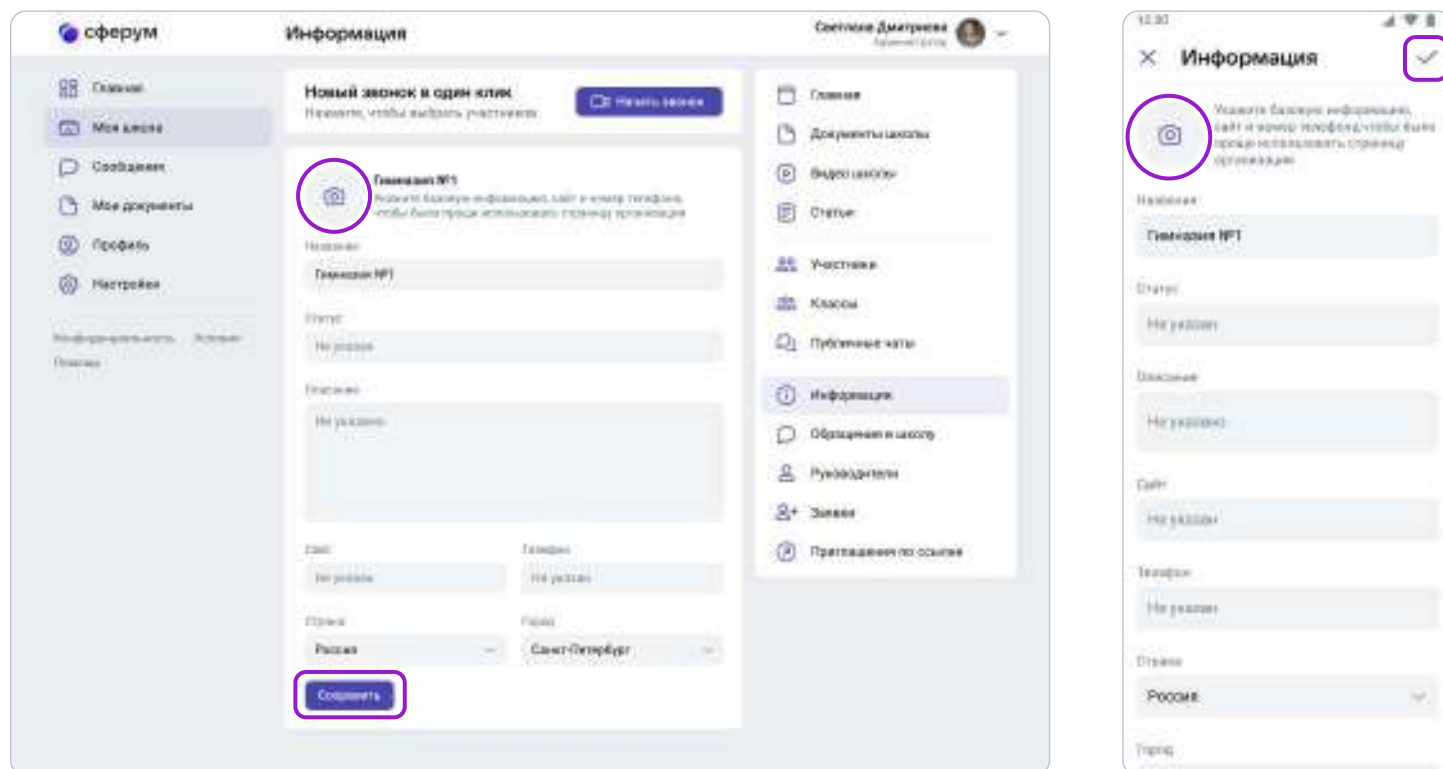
сферум

Информация

Светлана Дмитриева
Администратор

Главная
Моя школа
Сообщения
Мои документы
Профиль
Настройки

Конфиденциальность Условия
Помощь

Новый звонок в один клик
Нажмите, чтобы выбрать участников

Начать звонок

Гимназия №1
Укажите базовую информацию, сайт и номер телефона, чтобы было проще использовать страницу организации

Название
Гимназия №1

Статус
Не указан

Описание
Не указано

Сайт
Не указан

Телефон
Не указан

Страна
Россия

Город
Санкт-Петербург

Сохранить

Главная
Документы школы
Видео школы
Статьи
Участники
Классы
Публичные чаты
Информация
Обращения в школу
Руководители
Заявки
Приглашения по ссылке

12:30

Информация

Укажите базовую информацию, сайт и номер телефона, чтобы было проще использовать страницу организации

Название
Гимназия №1

Статус
Не указан

Описание
Не указано

Сайт
Не указан

Телефон
Не указан

Страна
Россия

Город